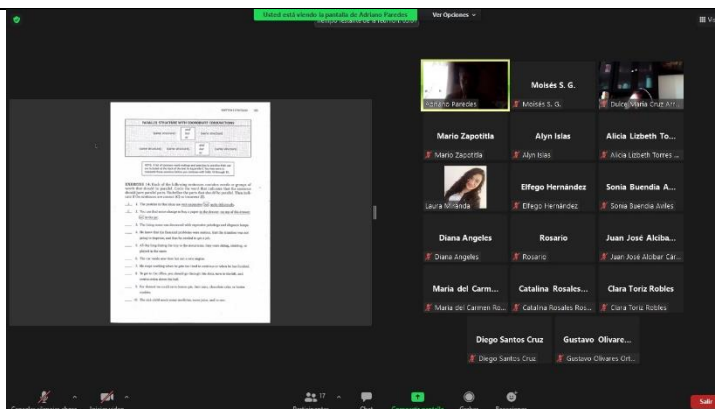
Usted está viendo la pantalla de Adriano Paredes

Ver Opciones

PARALLEL STRUCTURE WITH PAIRED CONJUNCTIONS

EXERCISE 16:

Adriano Paredes

Moisés S. G.

Moisés S. G.

Dulce María Cruz Ar...

Mario Zapotitla

Mario Zapotitla

Alyn Islas

Alyn Islas

Alicia Lizbeth To...

Alicia Lizbeth Torres ...

Laura Miranda

Elfego Hernández

Elfego Hernández

Sonia Buendia A...

Sonia Buendia Aviles

Diana Angeles

Diana Angeles

Rosario

Rosario

Juan José Alciba...

Juan José Alcibar Car...

Maria del Carm...

Maria del Carmen Ro...

Catalina Rosales...

Catalina Rosales Ros...

Clara Toriz Robles

Clara Toriz Robles

Diego Santos Cruz

Diego Santos Cruz

Gustavo Olivare...

Gustavo Olivares Ori...

17

Salir